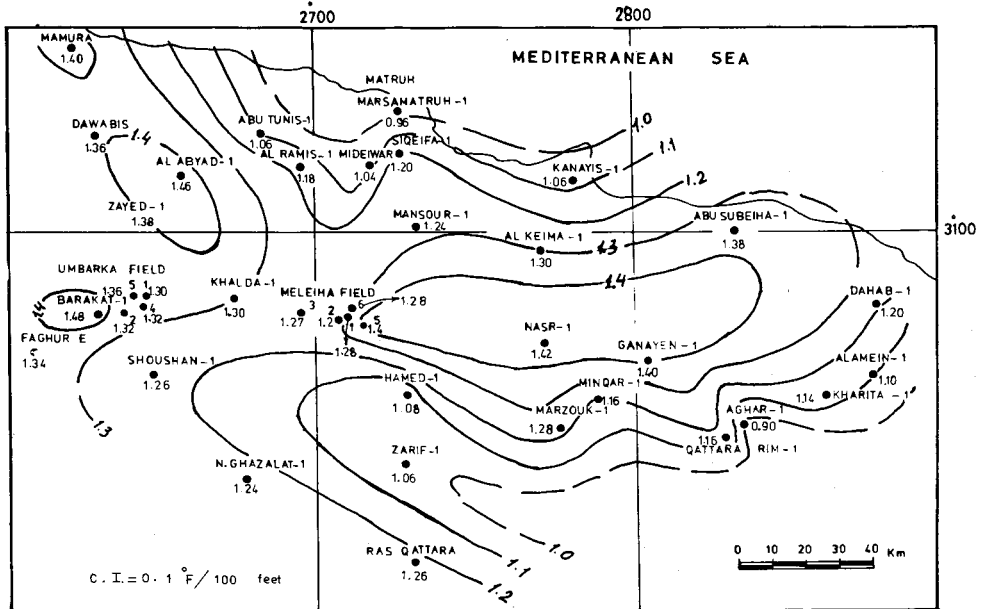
2700
2800
MAMURA
1.40
MEDITERRANEAN SEA
MATRUH
MARSA MATRUH-1
0.96
DAWABIS
1.36
1.4
ABU TUNIS-1
1.06
SIQEIFA-1
1.0
1.1
AL ABYAD-1
1.46
AL RAMIS-1
1.18
MIDEIWAR
1.04
1.20
KANAYIS-1
1.06
1.2
ZAYED-1
1.38
MANSOUR-1
1.24
ABU SUBEIHA-1
1.38
3100
AL KEIMA-1
1.30
1.3
UMBARKA FIELD
1.4
1.4
BARAKAT-1
1.48
1.36
5
1
1.30
2
1.32
4
1.32
KHALDA-1
1.30
MELEIHA FIELD
3
1.27
2
1.2
6
1.28
1
5
1.4
1.28
DAHAB-1
1.20
FAGHUR E
1.34
SHOUSHAN-1
1.26
NASR-1
1.42
GANAYEN-1
1.40
ALAMEIN-1
1.10
HAMED-1
1.08
MINQAR-1
1.16
MARZOUK-1
1.28
1.14
KHARITA-1
AGHAR-1
1.16
0.90
QATTARA RIM-1
1.3
ZARIF-1
1.06
N. GHAZALAT-1
1.24
1.0
RAS QATTARA
1.26
1.1
1.2
C. I. = 0.1 °F / 100 feet
0 10 20 30 40 Km